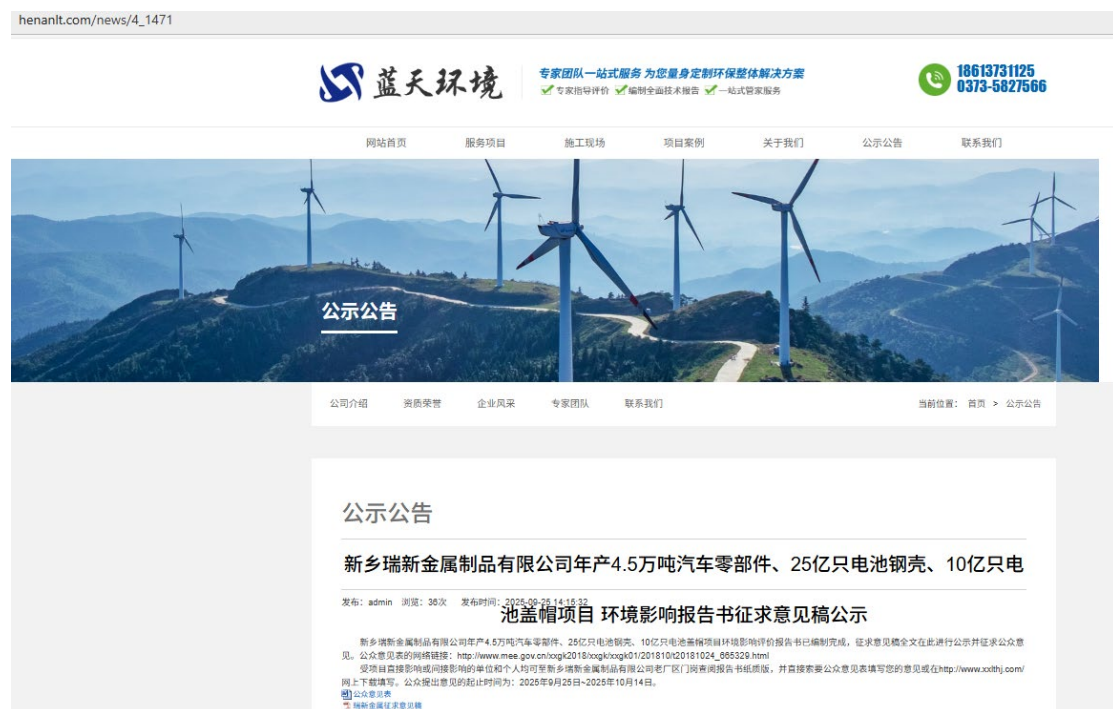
henanlt.com/news/4_1471

蓝天环境

专家团队一站式服务 为您量身定制环保整体解决方案
专家指导评价 编制全面技术报告 一站式管家服务

18613731125
0373-5827566

网站首页 服务项目 施工现场 项目案例 关于我们 公示公告 联系我们

公示公告

公司介绍 资质荣誉 企业风采 专家团队 联系我们

当前位置： 首页 > 公示公告

公示公告

新乡瑞新金属制品有限公司年产4.5万吨汽车零部件、25亿只电池钢壳、10亿只电池盖帽项目 环境影响报告书征求意见稿公示

发布：admin 浏览：36次 发布时间：2025-09-25 14:16:32

新乡瑞新金属制品有限公司年产4.5万吨汽车零部件、25亿只电池钢壳、10亿只电池盖帽项目环境影响评价报告书已编制完成，征求意见稿全文在此进行公示并征求公众意见。公众意见表的网络链接：http://www.mee.gov.cn/xxgk2018/xxgk/xxgk01/201810/t20181024_665329.html

受项目直接影响或间接影响的单位和个人均可至新乡瑞新金属制品有限公司老厂区门岗查阅报告书纸质版，并直接索要公众意见表填写您的意见或在http://www.xxlthj.com/网上下载填写。公众提出意见的起止时间为：2025年9月25日~2025年10月14日。

公众意见表
瑞新金属征求意见稿